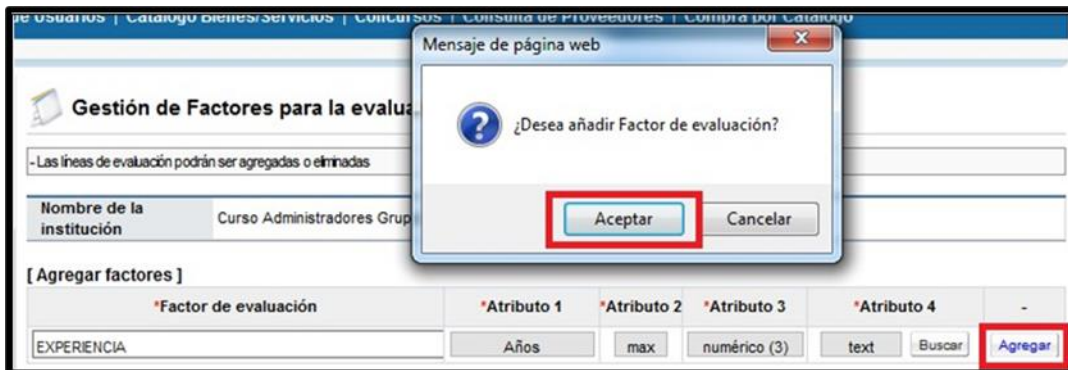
de Usuarios | Catálogo Bienes/Servicios | Concursos | Consulta de Proveedores | Compra por Catálogo

Mensaje de página web

¿Desea añadir Factor de evaluación?

Aceptar Cancelar

Gestión de Factores para la evalua

- Las líneas de evaluación podrán ser agregadas o eliminadas

Nombre de la institución | Curso Administradores Grup

[ Agregar factores ]

| *Factor de evaluación | *Atributo 1 | *Atributo 2 | *Atributo 3 | *Atributo 4 | - |
|---|---|---|---|---|---|
| EXPERIENCIA | Años | max | numérico (3) | text Buscar | Agregar |